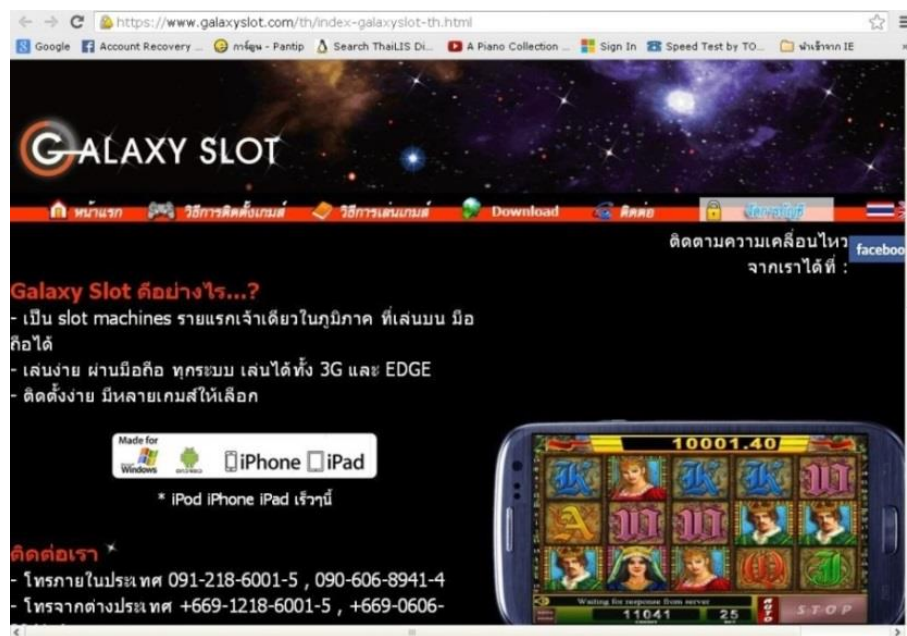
https://www.galaxyslot.com/th/index-galaxyslot-th.html

Google Account Recovery ... กระทู้ - Pantip Search ThaiLIS Di... A Piano Collection ... Sign In Speed Test by TO... นำเข้าจาก IE

GALAXY SLOT

หน้าแรก วิธีการติดตั้งเกมส์ วิธีการเล่นเกมส์ Download ติดต่อ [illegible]

ติดตามความเคลื่อนไหว จากเราได้ที่ : facebook

Galaxy Slot คืออย่างไร...?
- เป็น slot machines รายแรกเจ้าเดียวในภูมิภาค ที่เล่นบน มือถือได้
- เล่นง่าย ผ่านมือถือ ทุกระบบ เล่นได้ทั้ง 3G และ EDGE
- ติดตั้งง่าย มีหลายเกมส์ให้เลือก

Made for Windows iPhone iPad

* iPod iPhone iPad เร็วๆนี้

ติดต่อเรา
- โทรภายในประเทศ 091-218-6001-5 , 090-606-8941-4
- โทรจากต่างประเทศ +669-1218-6001-5 , +669-0606-

10001.40
Waiting for response from server
11041 25
STOP